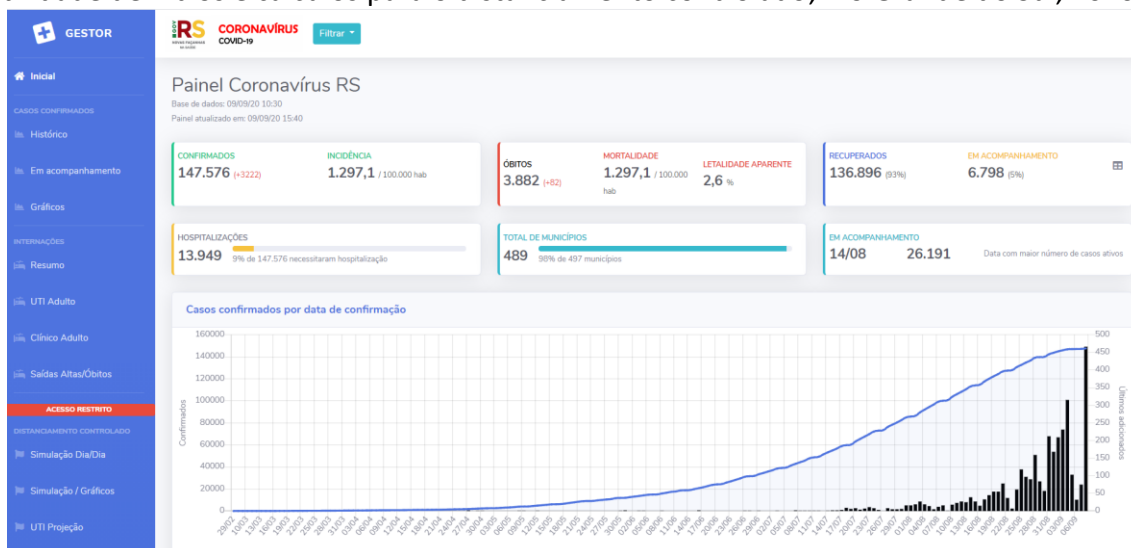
GESTOR

RS CORONAVÍRUS COVID-19

Filtrar

Inicial

CASOS CONFIRMADOS

Histórico

Em acompanhamento

Gráficos

INTERNAÇÕES

Resumo

UTI Adulto

Clínico Adulto

Saídas Altas/Óbitos

ACESSO RESTRITO

DISTANCIAMENTO CONTROLADO

Simulação Dia/Dia

Simulação / Gráficos

UTI Projeção

Painel Coronavírus RS

Base de dados: 09/09/20 10:30

Painel atualizado em: 09/09/20 15:40

CONFIRMADOS
147.576 (+3222)

INCIDÊNCIA
1.297,1 / 100.000 hab

ÓBITOS
3.882 (+82)

MORTALIDADE
1.297,1 / 100.000 hab

LETALIDADE APARENTE
2,6 %

RECUPERADOS
136.896 (93%)

EM ACOMPANHAMENTO
6.798 (5%)

HOSPITALIZAÇÕES
13.949 9% de 147.576 necessitaram hospitalização

TOTAL DE MUNICÍPIOS
489 98% de 497 municípios

EM ACOMPANHAMENTO
14/08 26.191 Data com maior número de casos ativos

Casos confirmados por data de confirmação

160000
140000
120000
100000
80000
60000
40000
20000
0

Confirmados

500
450
400
350
300
250
200
150
100
50
0

Últimos adicionados

29/02 10/03 13/03 16/03 19/03 22/03 25/03 28/03 31/03 03/04 06/04 09/04 12/04 15/04 18/04 21/04 24/04 27/04 30/04 03/05 06/05 09/05 12/05 15/05 18/05 21/05 24/05 27/05 30/05 02/06 05/06 08/06 11/06 14/06 17/06 20/06 23/06 26/06 29/06 02/07 05/07 08/07 11/07 14/07 17/07 20/07 23/07 26/07 29/07 01/08 04/08 07/08 10/08 13/08 16/08 19/08 22/08 25/08 28/08 31/08 03/09 06/09